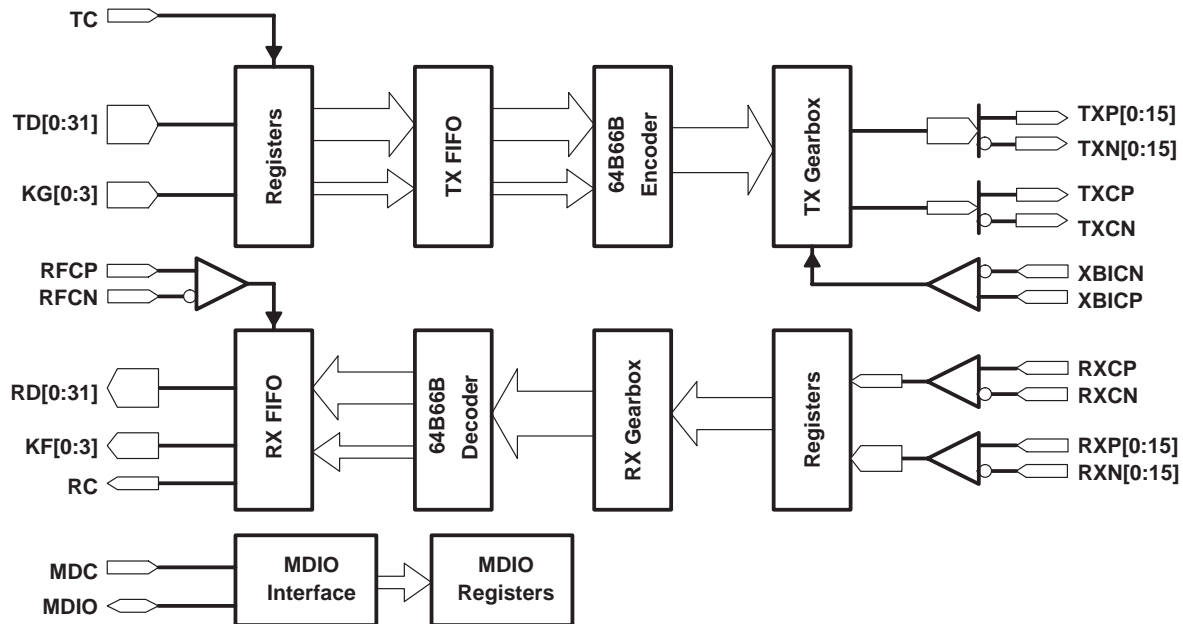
TC

TD[0:31]

KG[0:3]

Registers

TX FIFO

64B66B
Encoder

TX Gearbox

TXP[0:15]
TXN[0:15]

TXCP
TXCN

RFCP
RFCN

XBICN
XBICP

RD[0:31]

KF[0:3]

RC

RX FIFO

64B66B
Decoder

RX Gearbox

Registers

RXCP
RXCN

RXP[0:15]
RXN[0:15]

MDC

MDIO

MDIO
Interface

MDIO
Registers